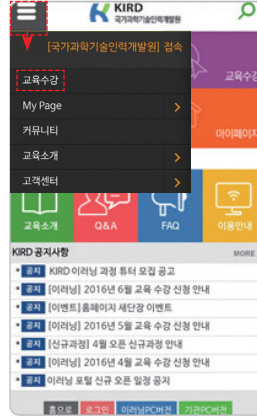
KIRD
국가과학기술인력개발원

[국가과학기술인력개발원] 접속

교육수강
My Page
커뮤니티
교육소개
고객센터

교육수강
마이페이지

교육소개
Q&A
FAQ
이용안내

KIRD 공지사항
MORE
공지 KIRD 이러닝 과정 튜터 모집 공고
공지 [이러닝] 2016년 6월 교육 수강 신청 안내
공지 [이벤트] 홈페이지 새단장 이벤트
공지 [이러닝] 2016년 5월 교육 수강 신청 안내
공지 [신규과정] 4월 신규 과정 오픈 안내
공지 [이러닝] 2016년 4월 교육 수강 신청 안내
공지 이러닝 포털 신규 오픈 일정 공지

홈으로
로그인
이러닝PC버전
기관PC버전